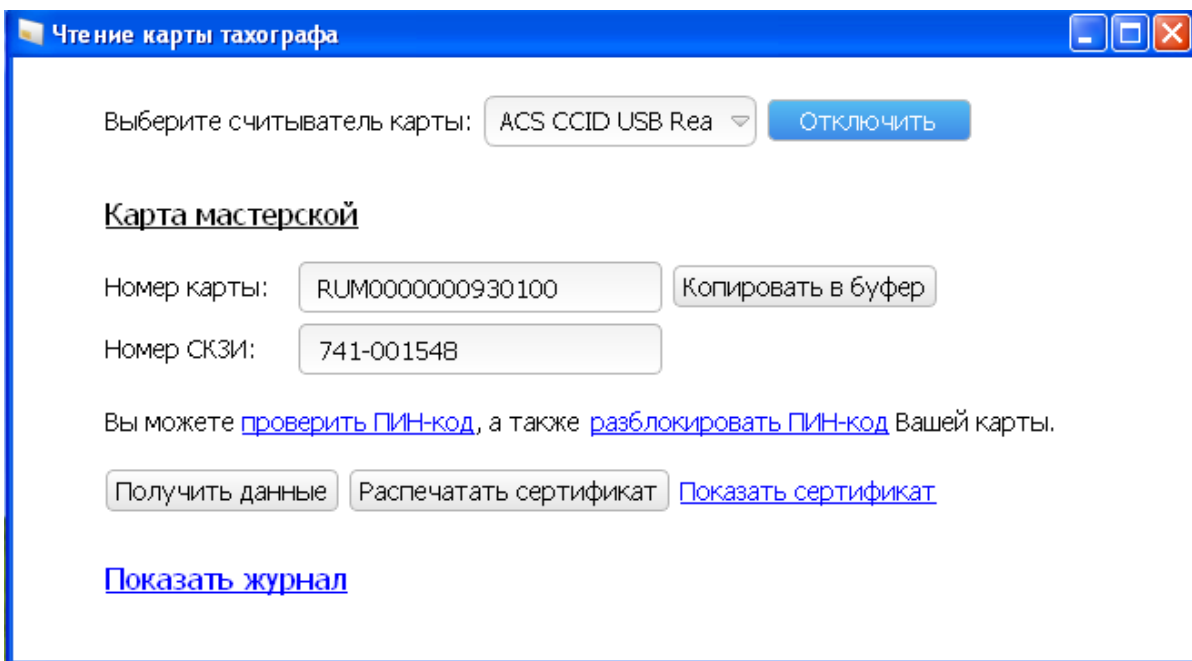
Чтение карты тахографа

Выберите считыватель карты: ACS CCID USB Rea Отключить

Карта мастерской

Номер карты: RUM0000000930100 Копировать в буфер

Номер СКЗИ: 741-001548

Вы можете проверить ПИН-код, а также разблокировать ПИН-код Вашей карты.

Получить данные Распечатать сертификат Показать сертификат

Показать журнал